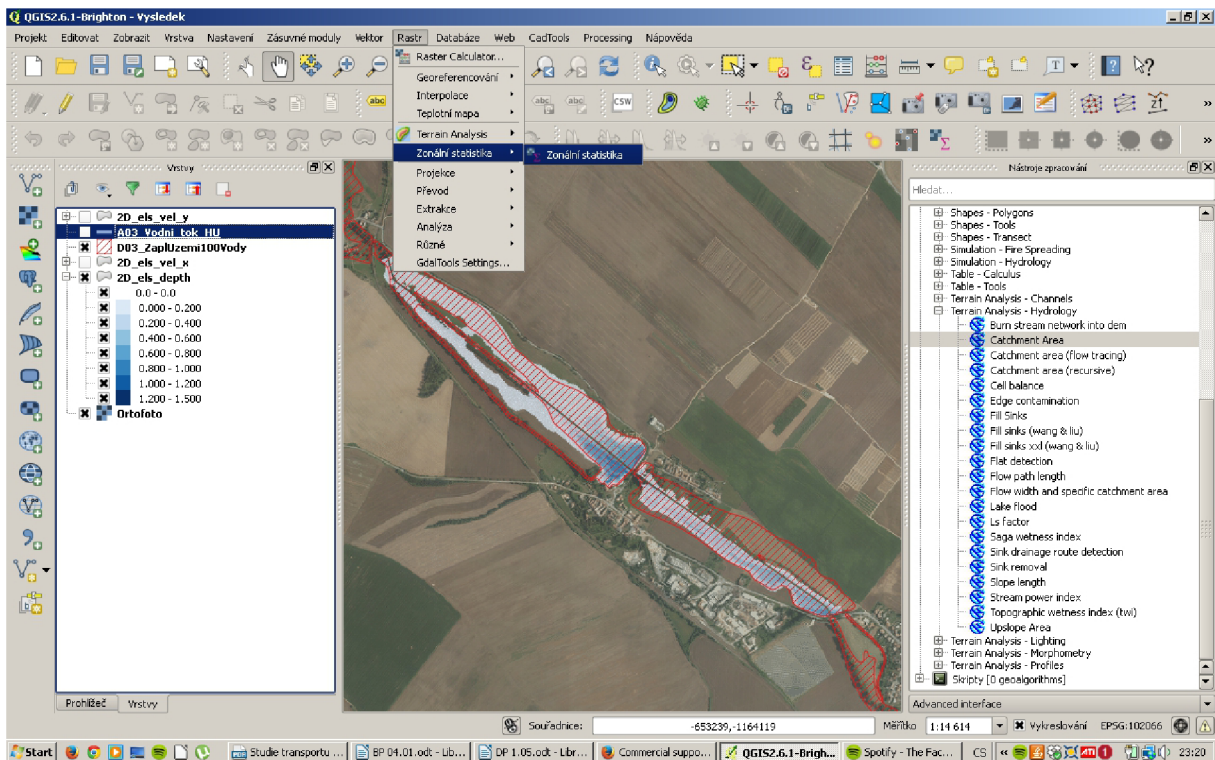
QGIS2.6.1-Brighton - Vysledek

Projekt Editovat Zobrazit Vrstva Nastavení Zásuvné moduly Vektor Rastr Databáze Web CadTools Processing Nápověda

Raster Calculator...
Georeferencování
Interpolace
Teplotní mapa
Terrain Analysis
Zonální statistika
Zonální statistika
Projekce
Převod
Extrakce
Analýza
Různé
GdalTools Settings...

Vrstvy

2D_els_vel_y
A03_Vodni_tok_HU
D03_ZaplUzemi100Vody
2D_els_vel_x
2D_els_depth
0.0 - 0.0
0.000 - 0.200
0.200 - 0.400
0.400 - 0.600
0.600 - 0.800
0.800 - 1.000
1.000 - 1.200
1.200 - 1.500
Ortofoto

Prohlížeč Vrstvy

Nástroje zpracování

Hledat...

Shapes - Polygons
Shapes - Tools
Shapes - Transect
Simulation - Fire Spreading
Simulation - Hydrology
Table - Calculus
Table - Tools
Terrain Analysis - Channels
Terrain Analysis - Hydrology
Burn stream network into dem
Catchment Area
Catchment area (flow tracing)
Catchment area (recursive)
Cell balance
Edge contamination
Fill Sinks
Fill sinks (wang & liu)
Fill sinks xxl (wang & liu)
Flat detection
Flow path length
Flow width and specific catchment area
Lake flood
Ls factor
Saga wetness index
Sink drainage route detection
Sink removal
Slope length
Stream power index
Topographic wetness index (twi)
Upslope Area
Terrain Analysis - Lighting
Terrain Analysis - Morphometry
Terrain Analysis - Profiles
Skripty [0 geoalgorithms]

Advanced interface

Souřadnice: -653239,-1164119 Měřítko 1:14 614 Vykreslování EPSG:102066

Start Studie transportu ... BP 04.01.odt - Lib... DP 1.05.odt - Libr... Commercial suppo... QGIS2.6.1-Brigh... Spotify - The Fac... CS 23:20